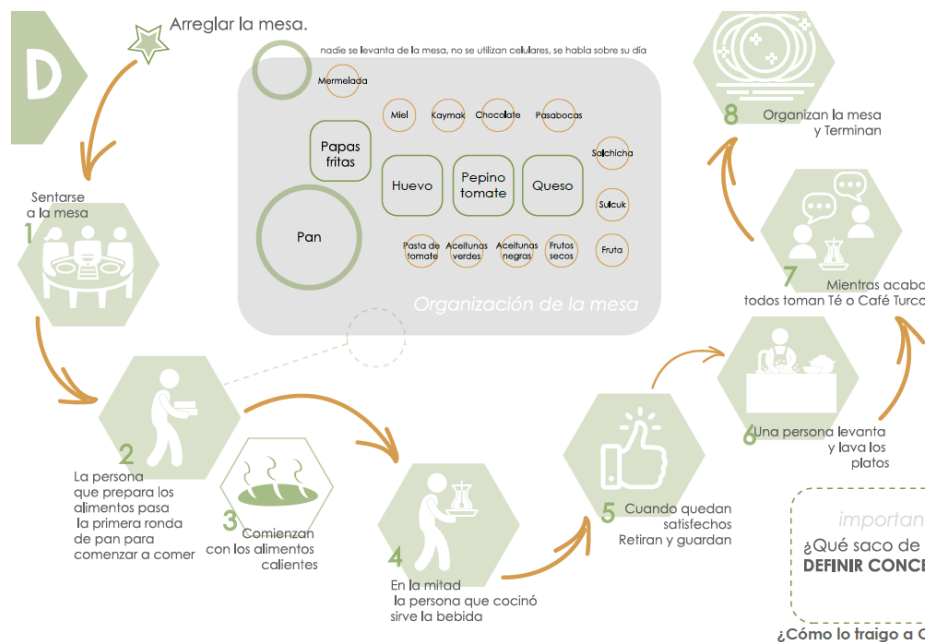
D

Arreglar la mesa.

nadie se levanta de la mesa, no se utilizan celulares, se habla sobre su día

Mermelada

Miel

Kaymak

Chocolate

Pasabocas

Papas fritas

Salchicha

Huevo

Pepino tomate

Queso

Sucuk

Pan

Pasta de tomate

Aceitunas verdes

Aceitunas negras

Frutos secos

Fruta

Organización de la mesa

Sentarse a la mesa

1

2
La persona que prepara los alimentos pasa la primera ronda de pan para comenzar a comer

3
Comienzan con los alimentos calientes

4
En la mitad la persona que cocinó sirve la bebida

5
Cuando quedan satisfechos Retiran y guardan

6
Una persona levanta y lava los platos

7
Mientras acabo todos toman Té o Café Turco

8
Organizan la mesa y Terminan

importan
¿Qué saco de
DEFINIR CONCE

¿Cómo lo traigo a C